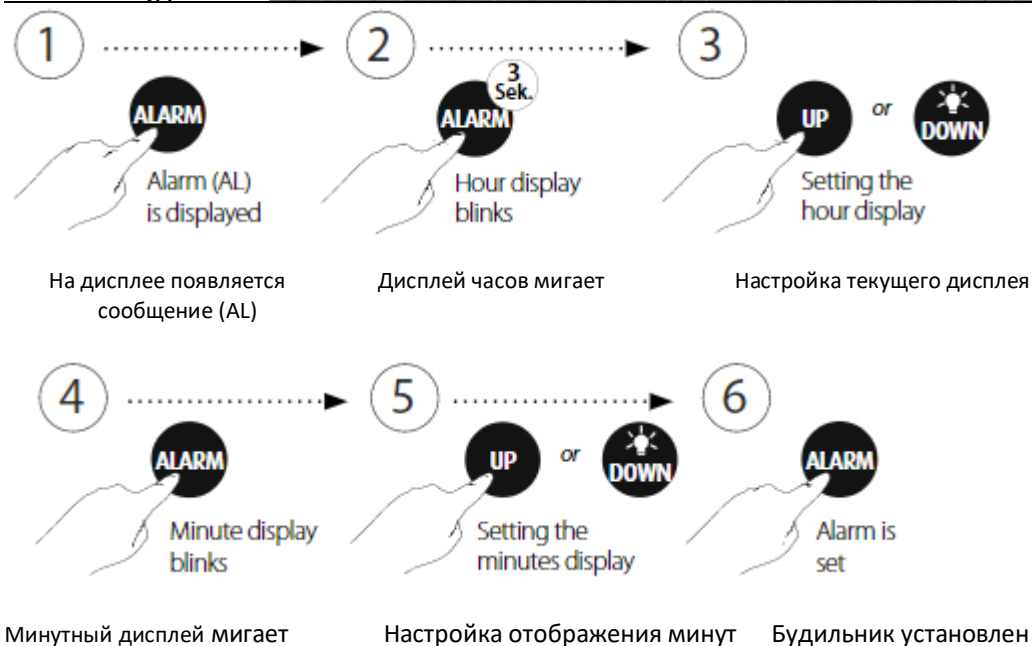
1

ALARM

Alarm (AL) is displayed

2

3 Sek.

ALARM

Hour display blinks

3

UP or DOWN

Setting the hour display

На дисплее появляется сообщение (AL)

Дисплей часов мигает

Настройка текущего дисплея

4

ALARM

Minute display blinks

5

UP or DOWN

Setting the minutes display

6

ALARM

Alarm is set

Минутный дисплей мигает

Настройка отображения минут

Будильник установлен